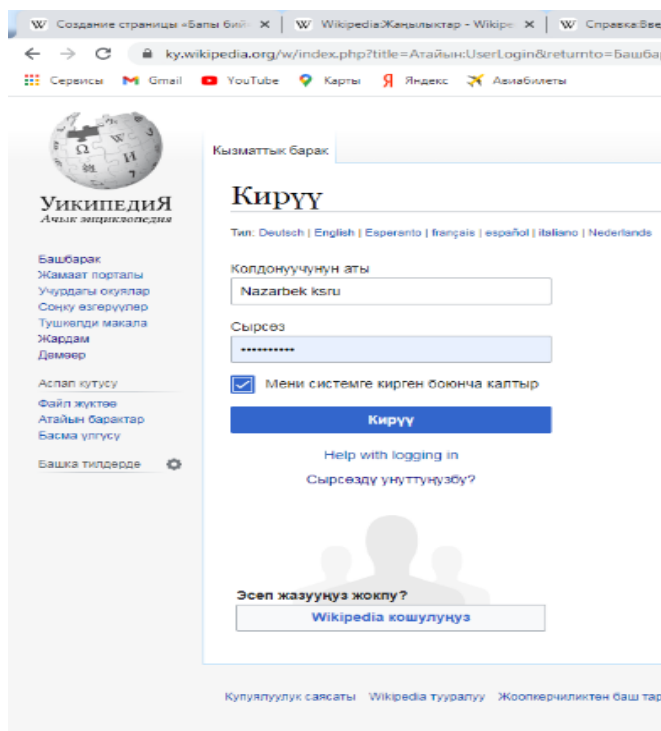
W Создание страницы «Бапы бий» ✕ | W Wikipedia:Жаңылыктар - Wikipe ✕ | W Справка:Вве

← → C ky.wikipedia.org/w/index.php?title=Атайын:UserLogin&returnto=Башбар

Сервисы Gmail YouTube Карты Яндекс Авиабилеты

УикипедиЯ
Ачык энциклопедия

Башбарак
Жамаат порталы
Учурдагы окуялар
Соңку өзгөрүүлөр
Тушкөнду макала
Жардам
Дөмөөр

Аспап кутусу
Файл жүктөө
Атайын барактар
Басма үлгүсү

Башка тилдерде

Кызматтык барак

Кирүү

Тил: Deutsch | English | Esperanto | français | español | italiano | Nederlands

Колдонуучунун аты
Nazarbek ksru

Сырсөз
••••••••••

Мени системге кирген боюнча калтыр

Кирүү

Help with logging in

Сырсөздү унуттуңузбу?

Эсеп жазууңуз жокпу?

Wikipedia кошулуңуз

Купуялуулук саясаты Wikipedia тууралуу Жоопкерчиликтен баш тар